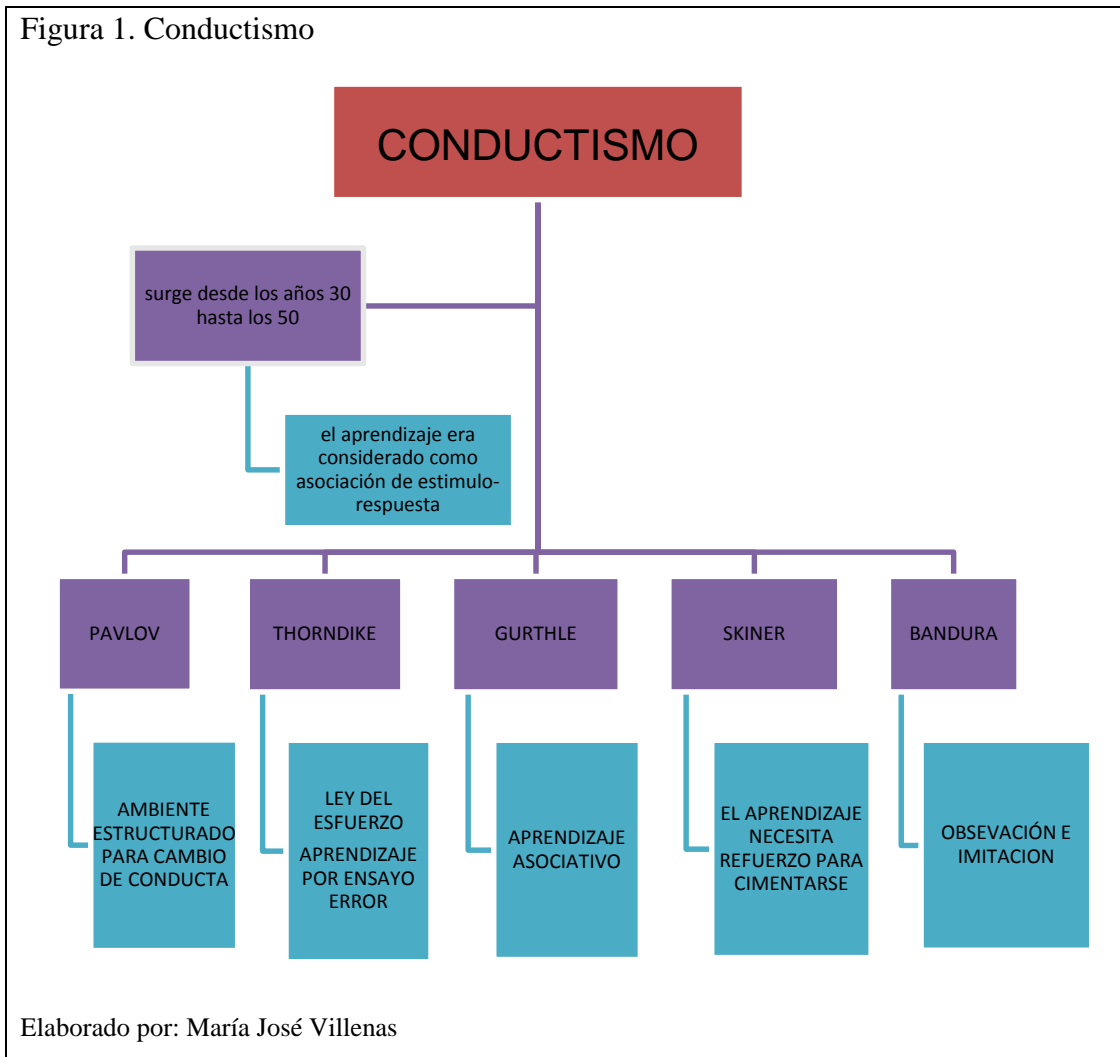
Figura 1. Conductismo

CONDUCTISMO

surge desde los años 30 hasta los 50

el aprendizaje era considerado como asociación de estimulo-respuesta

PAVLOV

THORNDIKE

GURTHLE

SKINER

BANDURA

AMBIENTE ESTRUCTURADO PARA CAMBIO DE CONDUCTA

LEY DEL ESFUERZO
APRENDIZAJE POR ENSAYO ERROR

APRENDIZAJE ASOCIATIVO

EL APRENDIZAJE NECESITA REFUERZO PARA CIMENTARSE

OBSEVACIÓN E IMITACION

Elaborado por: María José Villenas